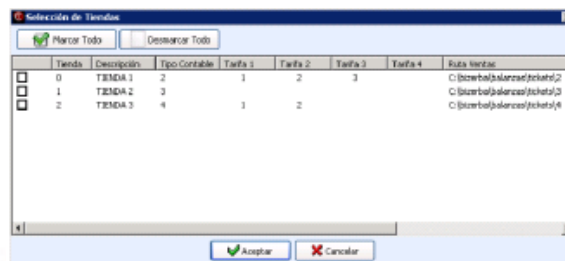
Selección de Tiendas

Marcar Todo
Desmarcar Todo

| | Tienda | Descripción | Tipo Contable | Tarifa 1 | Tarifa 2 | Tarifa 3 | Tarifa 4 | Ruta Ventas |
|---|---|---|---|---|---|---|---|---|
| ☐ | 0 | TIENDA 1 | 2 | 1 | 2 | 3 | | C:\bizerba\balanzas\tickets\2 |
| ☐ | 1 | TIENDA 2 | 3 | | | | | C:\bizerba\balanzas\tickets\3 |
| ☐ | 2 | TIENDA 3 | 4 | 1 | 2 | | | C:\bizerba\balanzas\tickets\4 |

Aceptar
Cancelar